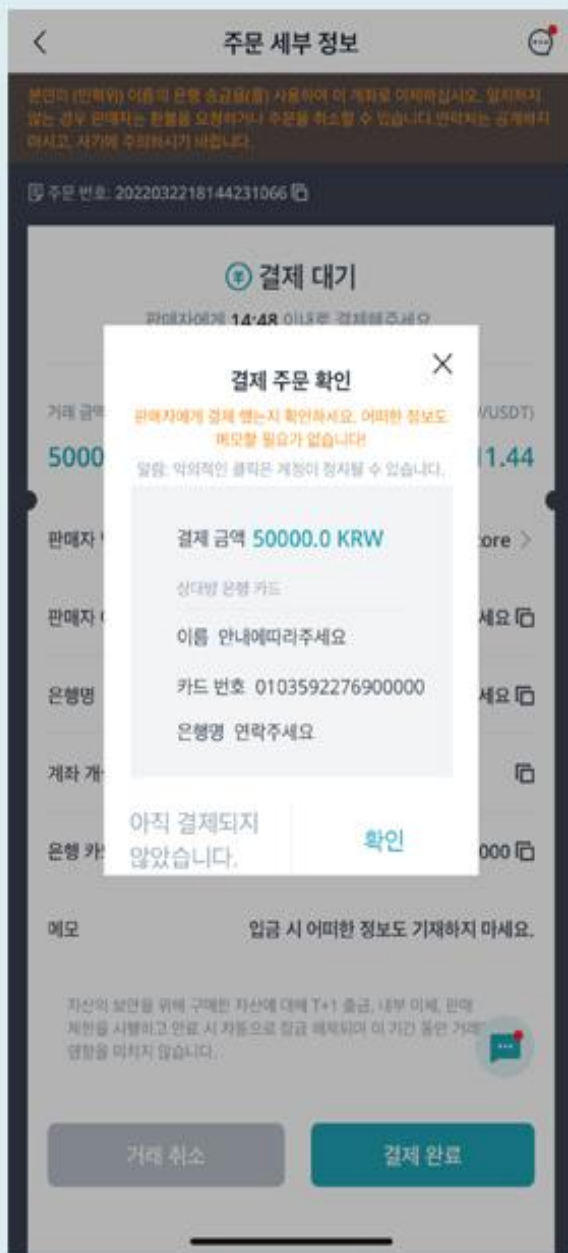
주문 세부 정보

본인의 (인해외) 이름의 은행 송금을(를) 사용하여 이 계좌로 이체하십시오. 일치하지 않는 경우 판매자는 환불을 요청하거나 주문을 취소할 수 있습니다. 연락처는 공개하지 마시고, 사기에 주의하시기 바랍니다.

주문 번호: 2022032218144231066

결제 대기

판매자에게 14:48 이내로 결제해주세요

거래 금액 | /USDT)

5000 | 1.44

판매자 | ore

판매자 | 세요

은행명 | 세요

계좌 개

은행 카 | 000

결제 주문 확인

판매자에게 결제 했는지 확인하세요. 어떠한 정보도 메모할 필요가 없습니다!

알림: 악의적인 클릭은 계정이 정지될 수 있습니다.

결제 금액 50000.0 KRW

상대방 은행 카드

이름 안내에따라주세요

카드 번호 0103592276900000

은행명 연락주세요

아직 결제되지 않았습니다.

확인

메모 입금 시 어떠한 정보도 기재하지 마세요.

자산의 보안을 위해 구매한 자산에 대해 T+1 출금, 내부 이체, 판매 제한을 시행하고 완료 시 자동으로 잠금 해제되며 이 기간 동안 거래에 영향을 미치지 않습니다.

거래 취소

결제 완료